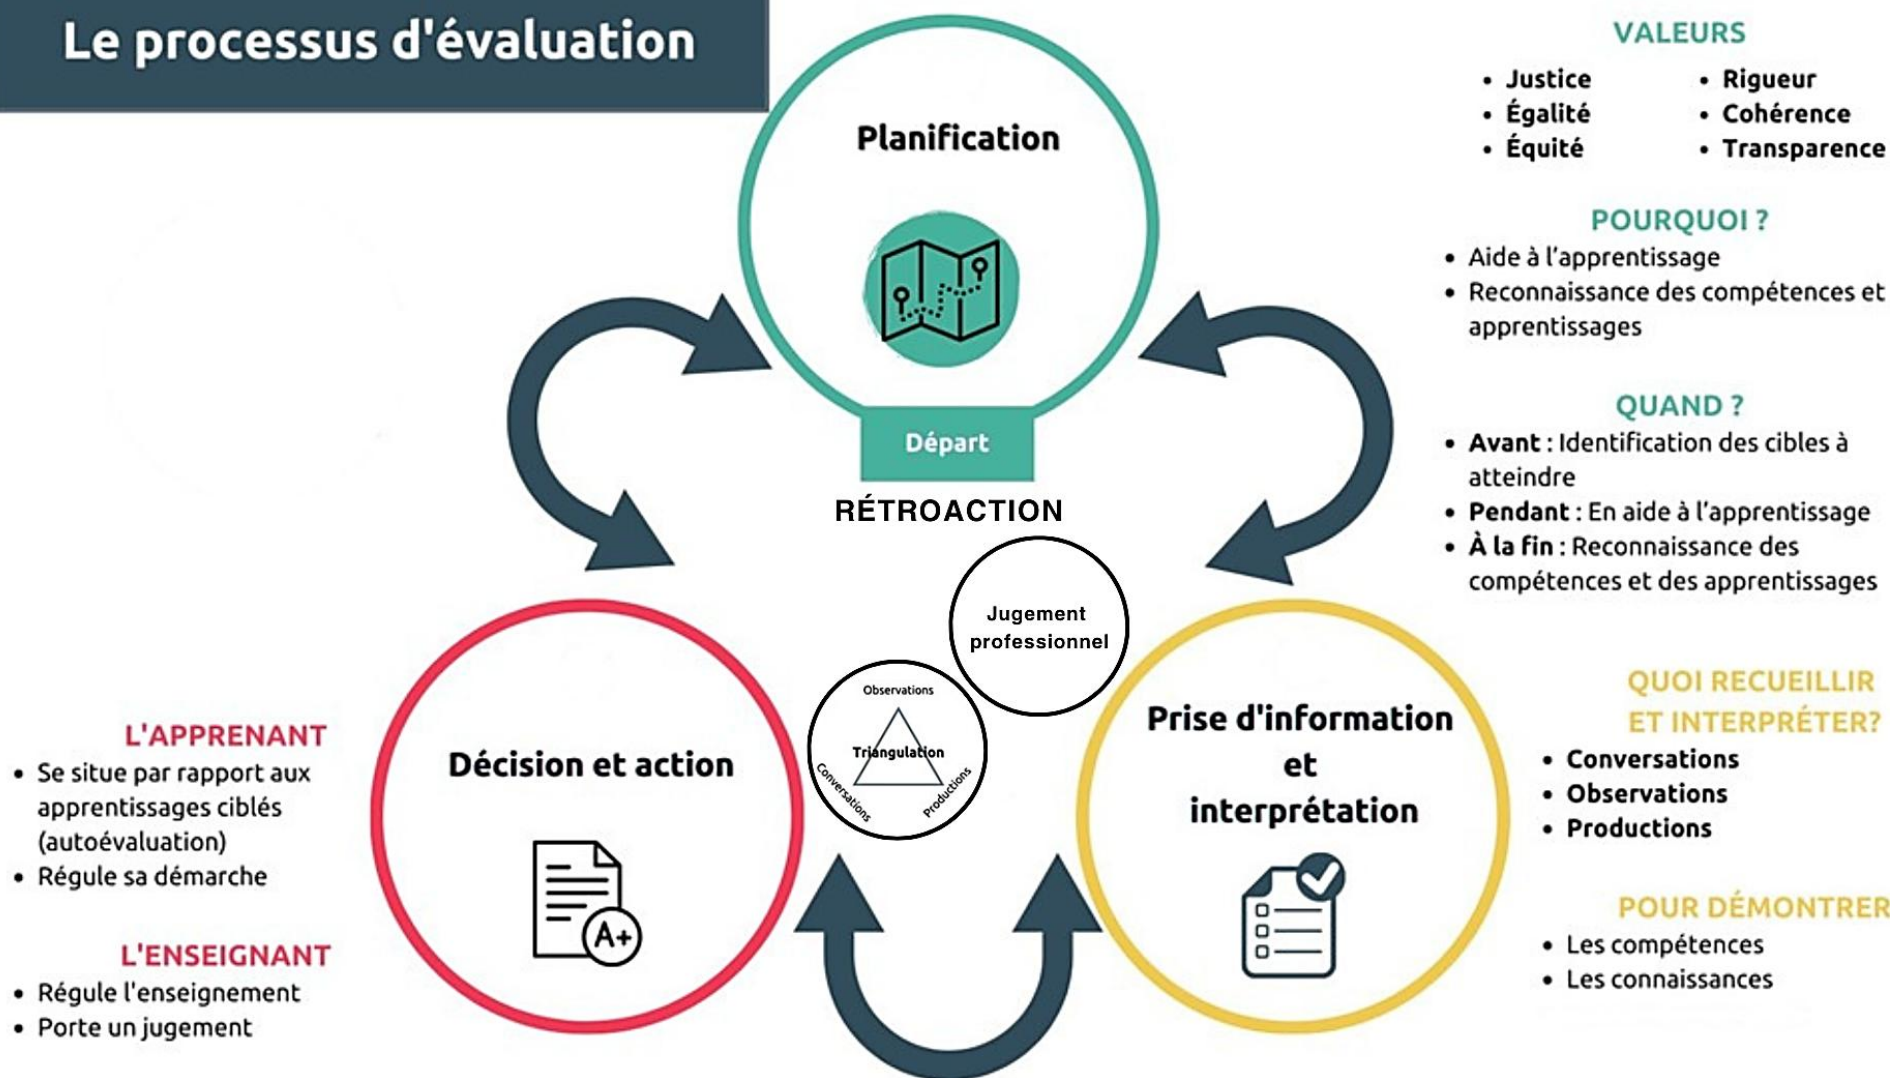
Le processus d'évaluation

Planification

Départ

RÉTROACTION

Jugement professionnel

Observations
Triangulation
Conversations
Productions

Décision et action

A+

Prise d'information et interprétation

VALEURS
• Justice
• Égalité
• Équité
• Rigueur
• Cohérence
• Transparence

POURQUOI ?
• Aide à l'apprentissage
• Reconnaissance des compétences et apprentissages

QUAND ?
• **Avant** : Identification des cibles à atteindre
• **Pendant** : En aide à l'apprentissage
• **À la fin** : Reconnaissance des compétences et des apprentissages

QUOI RECUEILLIR ET INTERPRÉTER?
• Conversations
• Observations
• Productions

POUR DÉMONTRER
• Les compétences
• Les connaissances

L'APPRENANT
• Se situe par rapport aux apprentissages ciblés (autoévaluation)
• Régule sa démarche

L'ENSEIGNANT
• Régule l'enseignement
• Porte un jugement